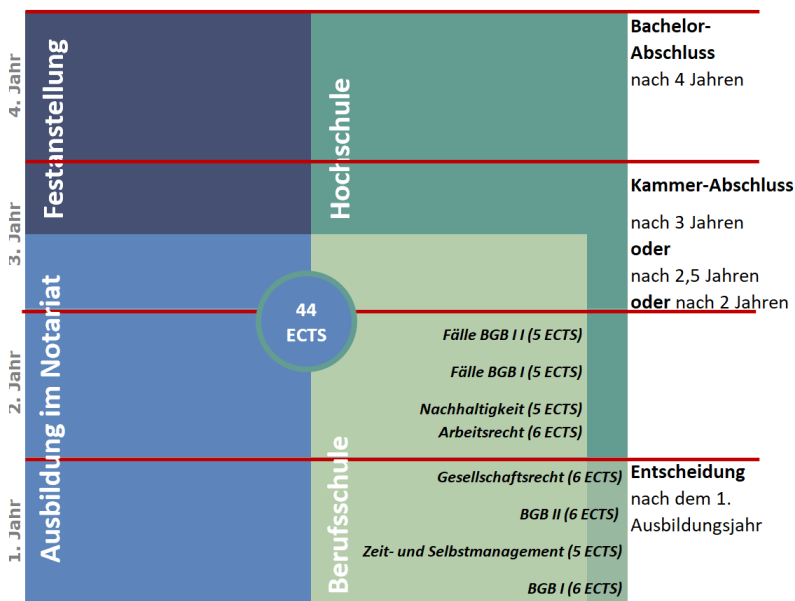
4. Jahr

3. Jahr

2. Jahr

1. Jahr

Festanstellung

Ausbildung im Notariat

Hochschule

Berufsschule

44 ECTS

Fälle BGB I I (5 ECTS)

Fälle BGB I (5 ECTS)

Nachhaltigkeit (5 ECTS)

Arbeitsrecht (6 ECTS)

Gesellschaftsrecht (6 ECTS)

BGB II (6 ECTS)

Zeit- und Selbstmanagement (5 ECTS)

BGB I (6 ECTS)

Bachelor-Abschluss nach 4 Jahren

Kammer-Abschluss

nach 3 Jahren
oder
nach 2,5 Jahren
oder nach 2 Jahren

Entscheidung nach dem 1. Ausbildungsjahr